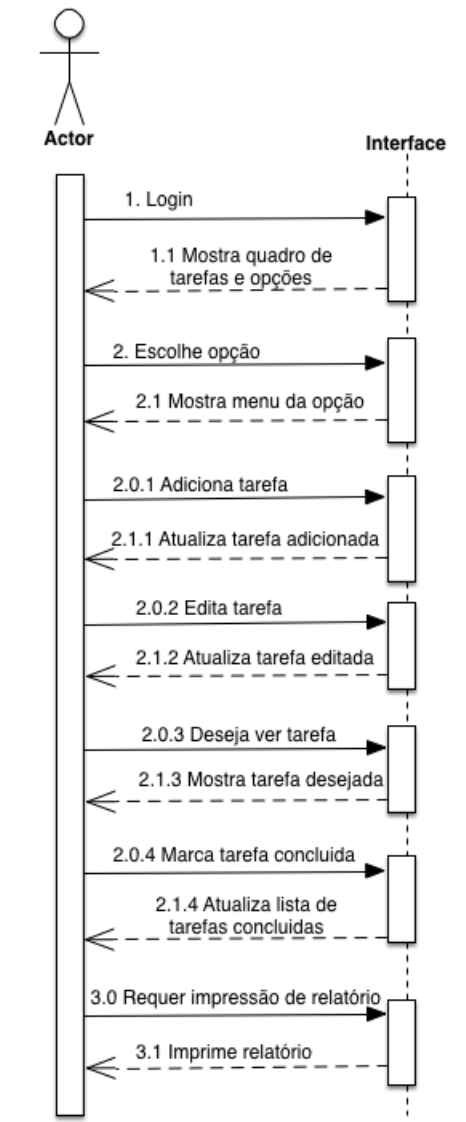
Actor

Interface

1. Login

1.1 Mostra quadro de tarefas e opções

2. Escolhe opção

2.1 Mostra menu da opção

2.0.1 Adiciona tarefa

2.1.1 Atualiza tarefa adicionada

2.0.2 Edita tarefa

2.1.2 Atualiza tarefa editada

2.0.3 Deseja ver tarefa

2.1.3 Mostra tarefa desejada

2.0.4 Marca tarefa concluida

2.1.4 Atualiza lista de tarefas concluidas

3.0 Requer impressão de relatório

3.1 Imprime relatório